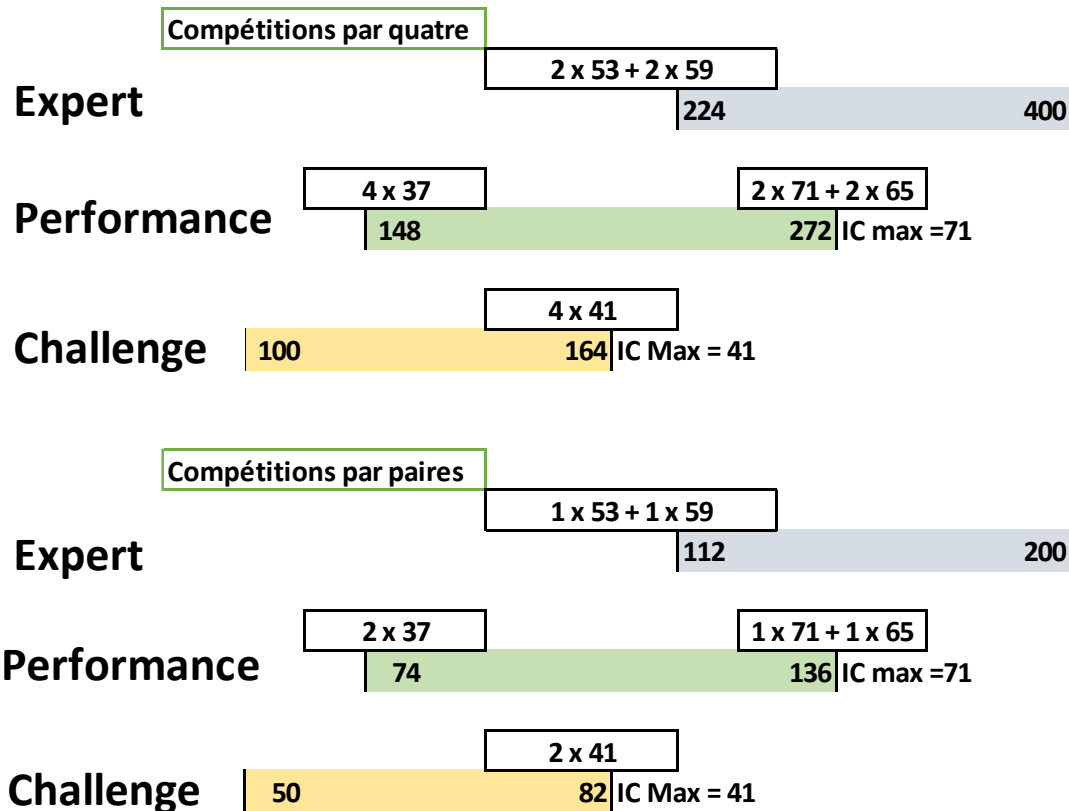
Compétitions par quatre

2 x 53 + 2 x 59

Expert 224 400

4 x 37

2 x 71 + 2 x 65

Performance 148 272 IC max =71

4 x 41

Challenge 100 164 IC Max = 41

Compétitions par paires

1 x 53 + 1 x 59

Expert 112 200

2 x 37

1 x 71 + 1 x 65

Performance 74 136 IC max =71

2 x 41

Challenge 50 82 IC Max = 41